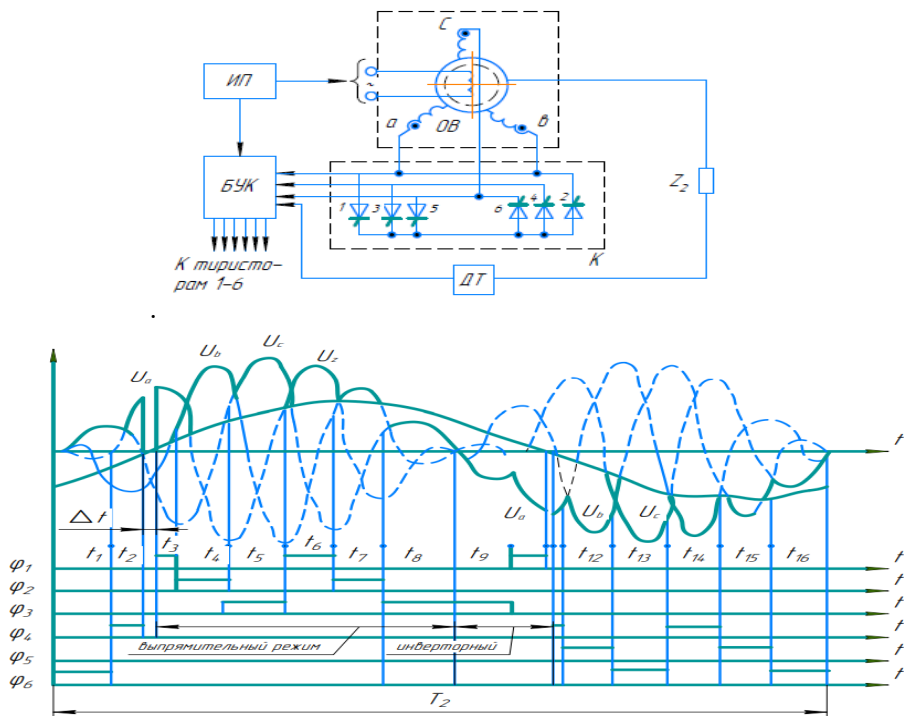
С
ИП
а
ОВ
в
БУК
1
3
5
6
4
2
$Z_2$
К
К тиристорам 1-6
ДТ
$U_b$
$U_c$
$U_г$
$U_a$
t
$\Delta t$
$U_a$
$U_b$
$U_c$
$t_1$ $t_2$ $t_3$ $t_4$ $t_5$ $t_6$ $t_7$ $t_8$ $t_9$ $t_{12}$ $t_{13}$ $t_{14}$ $t_{15}$ $t_{16}$
$\varphi_1$
$\varphi_2$
$\varphi_3$
$\varphi_4$
$\varphi_5$
$\varphi_6$
t
t
t
t
t
t
выпрямительный режим
инверторный
$T_2$